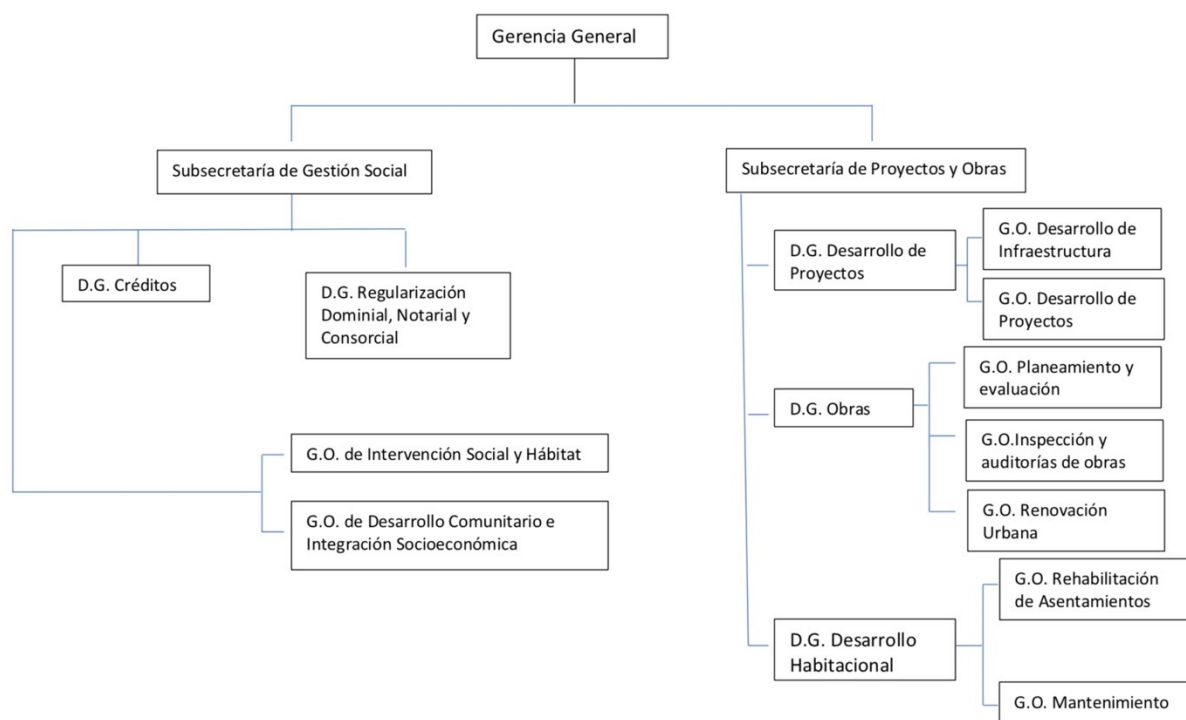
Gerencia General

Subsecretaría de Gestión Social

D.G. Créditos

D.G. Regularización Dominial, Notarial y Consorcial

G.O. de Intervención Social y Hábitat

G.O. de Desarrollo Comunitario e Integración Socioeconómica

Subsecretaría de Proyectos y Obras

D.G. Desarrollo de Proyectos

G.O. Desarrollo de Infraestructura

G.O. Desarrollo de Proyectos

D.G. Obras

G.O. Planeamiento y evaluación

G.O.Inspección y auditorías de obras

G.O. Renovación Urbana

D.G. Desarrollo Habitacional

G.O. Rehabilitación de Asentamientos

G.O. Mantenimiento